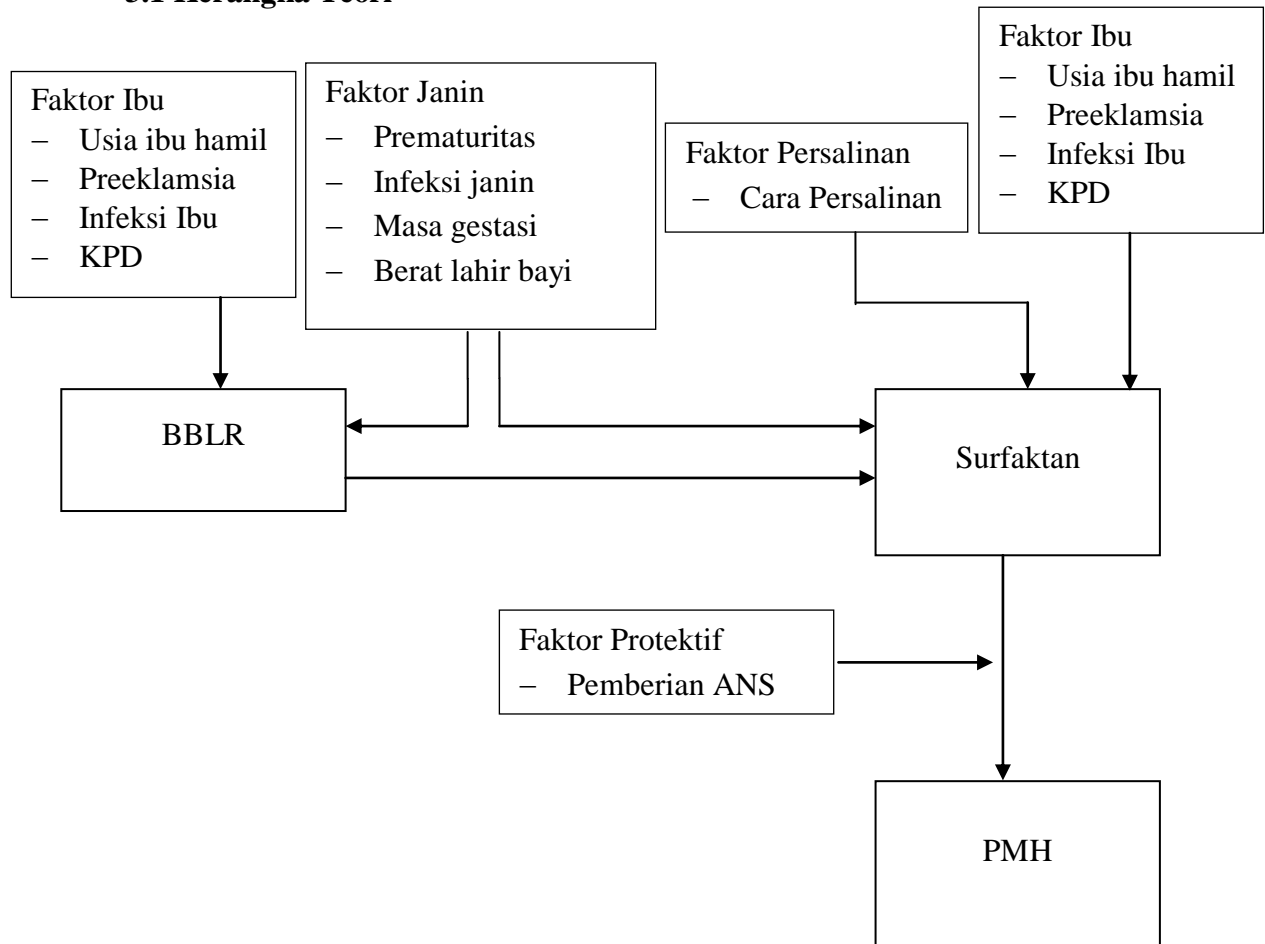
3.1 Kerangka Teori

Faktor Ibu
– Usia ibu hamil
– Preeklamsia
– Infeksi Ibu
– KPD

Faktor Janin
– Prematuritas
– Infeksi janin
– Masa gestasi
– Berat lahir bayi

Faktor Persalinan
– Cara Persalinan

Faktor Ibu
– Usia ibu hamil
– Preeklamsia
– Infeksi Ibu
– KPD

BBLR

Surfaktan

Faktor Protektif
– Pemberian ANS

PMH